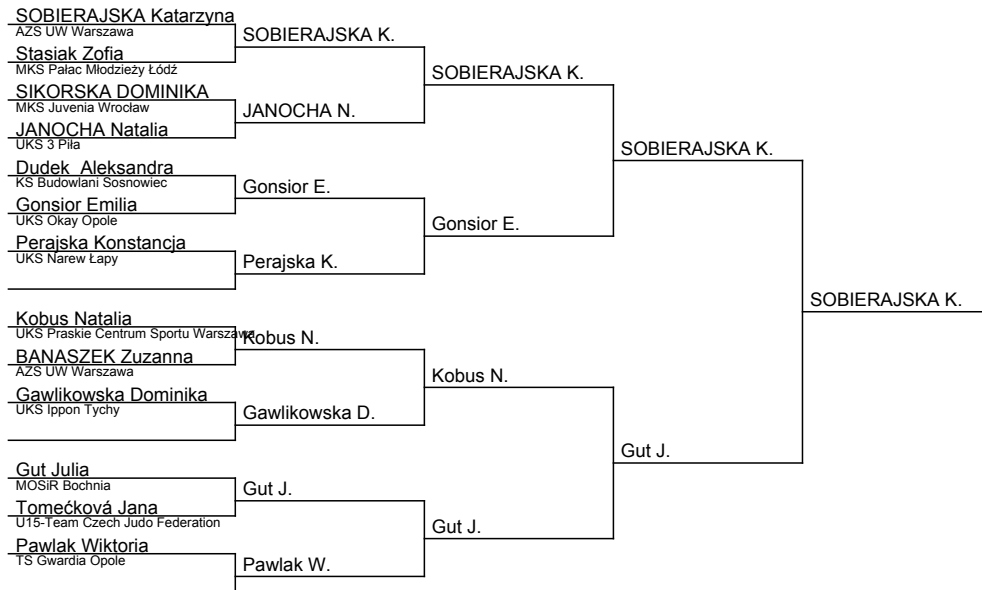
SOBIERAJSKA Katarzyna
AZS UW Warszawa
Stasiak Zofia
MKS Pałac Młodzieży Łódź
SIKORSKA DOMINIKA
MKS Juvenia Wrocław
JANOCHA Natalia
UKS 3 Piła
Dudek Aleksandra
KS Budowlani Sosnowiec
Gonsior Emilia
UKS Okay Opole
Perajska Konstancja
UKS Narew Łapy
Kobus Natalia
UKS Praskie Centrum Sportu Warszawa
BANASZEK Zuzanna
AZS UW Warszawa
Gawlikowska Dominika
UKS Ippon Tychy
Gut Julia
MOSiR Bochnia
Tomećková Jana
U15-Team Czech Judo Federation
Pawlak Wiktoria
TS Gwardia Opole

SOBIERAJSKA K.
JANOCHA N.
Gonsior E.
Perajska K.
Kobus N.
Gawlikowska D.
Gut J.
Pawlak W.

SOBIERAJSKA K.
Gonsior E.
Kobus N.
Gut J.

SOBIERAJSKA K.
Gut J.

SOBIERAJSKA K.